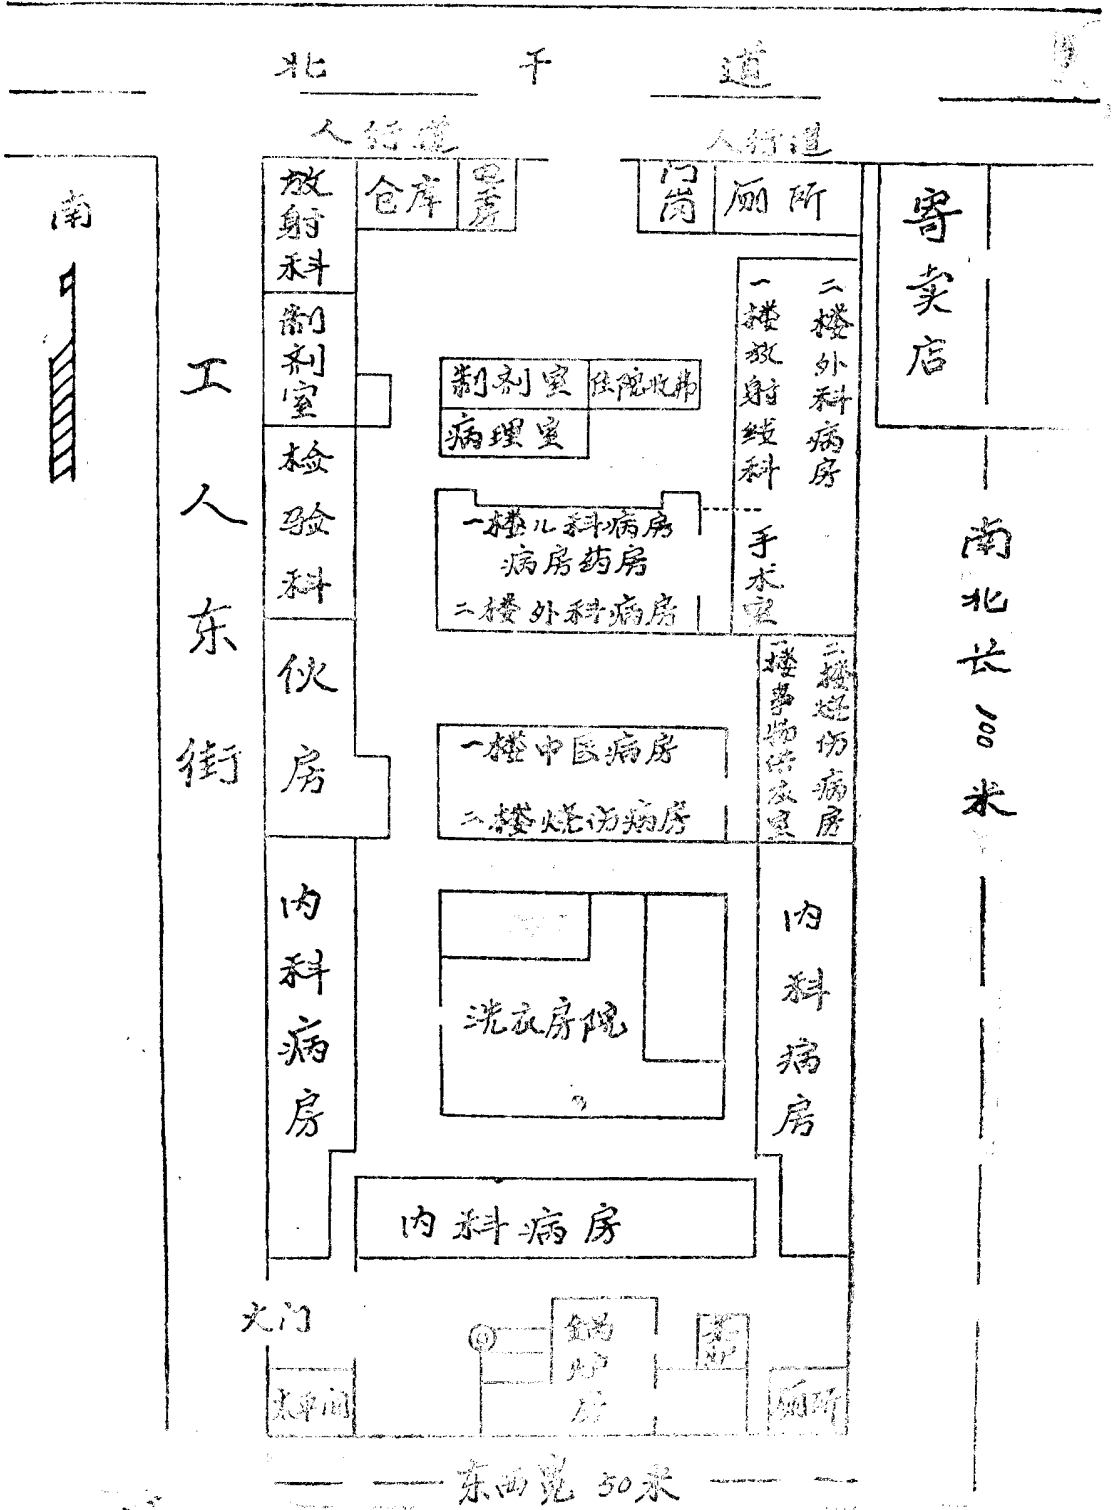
北 干 道

人行道 人行道

放射科 仓库 四房 门岗 厕所

寄卖店

南

制剂室 制剂室 住院收费 病理室

一楼放射线科 二楼外科病房

工人东街

检验科

一楼儿科病房 病房药房 二楼外科病房

手术室

南北长 100 米

伙房

一楼器物供应室 二楼烧伤病房

一楼中医病房 二楼烧伤病房

内科病房

洗衣房院

内科病房

内科病房

大门

锅炉房

太平间 厕所

东西宽 50 米